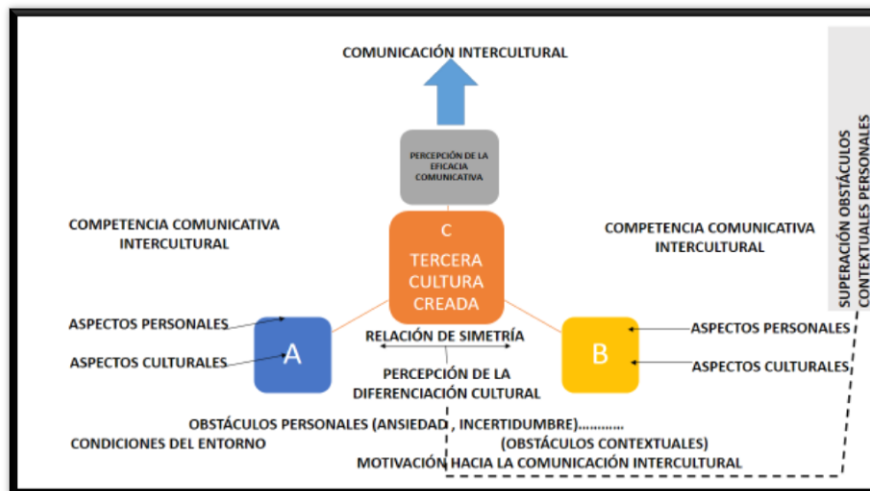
COMUNICACIÓN INTERCULTURAL

PERCEPCIÓN DE LA EFICACIA COMUNICATIVA

SUPERACIÓN OBSTÁCULOS CONTEXTUALES PERSONALES

COMPETENCIA COMUNICATIVA INTERCULTURAL

C
TERCERA CULTURA CREADA

COMPETENCIA COMUNICATIVA INTERCULTURAL

ASPECTOS PERSONALES

ASPECTOS CULTURALES

A

RELACIÓN DE SIMETRÍA

B

ASPECTOS PERSONALES

ASPECTOS CULTURALES

PERCEPCIÓN DE LA DIFERENCIACIÓN CULTURAL

OBSTÁCULOS PERSONALES (ANSIEDAD , INCERTIDUMBRE)…………

CONDICIONES DEL ENTORNO

(OBSTÁCULOS CONTEXTUALES)

MOTIVACIÓN HACIA LA COMUNICACIÓN INTERCULTURAL